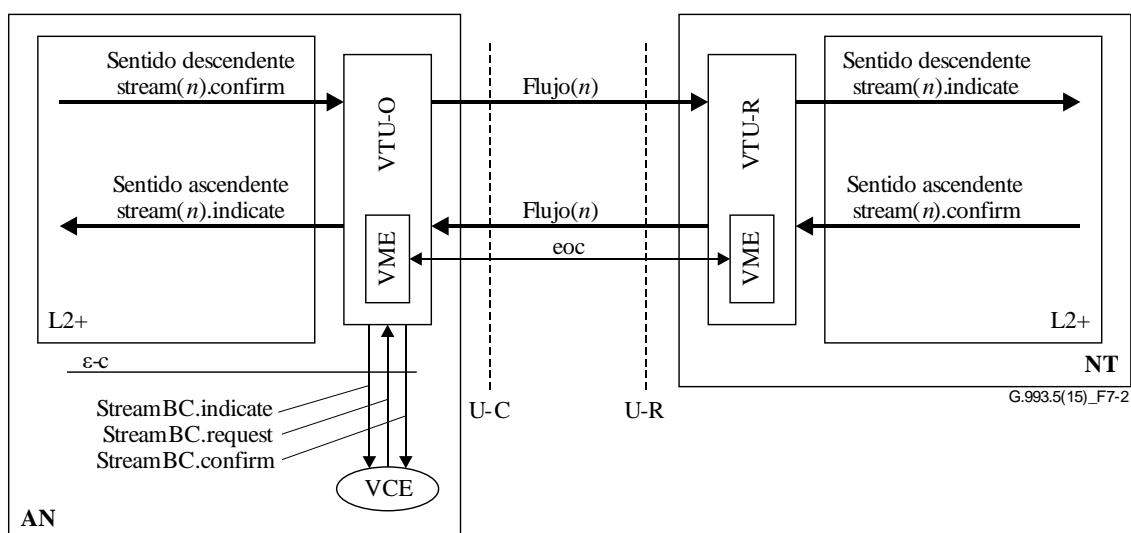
Sentido descendente
stream($n$).confirm

VTU-O

Flujo($n$)

VTU-R

Sentido descendente
stream($n$).indicate

Sentido ascendente
stream($n$).indicate

VME

Flujo($n$)

VME

Sentido ascendente
stream($n$).confirm

eoc

L2+

L2+

ε-c

NT

StreamBC.indicate
StreamBC.request
StreamBC.confirm

U-C

U-R

G.993.5(15)_F7-2

VCE

AN